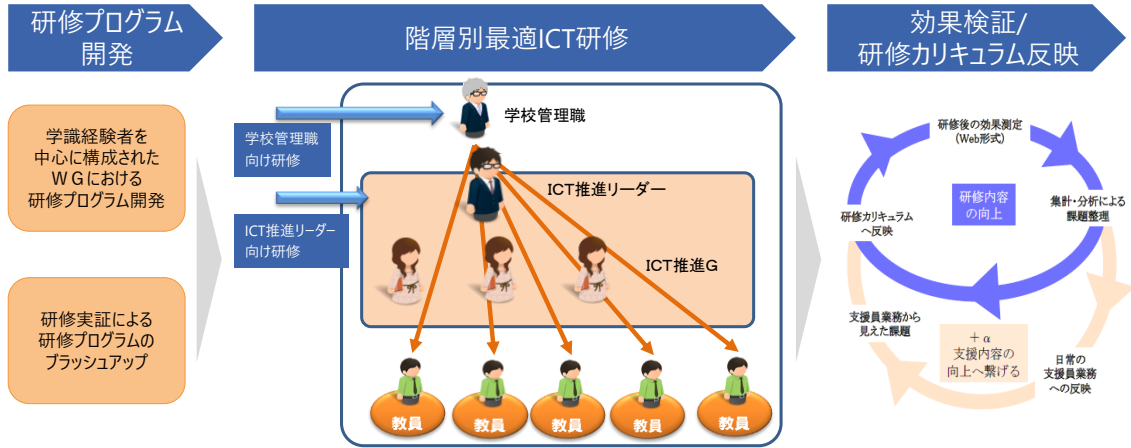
研修プログラム開発

階層別最適ICT研修

効果検証/研修カリキュラム反映

学識経験者を中心に構成されたＷＧにおける研修プログラム開発

研修実証による研修プログラムのブラッシュアップ

学校管理職向け研修

ICT推進リーダー向け研修

学校管理職

ICT推進リーダー

ICT推進G

教員

教員

教員

教員

教員

研修後の効果測定（Web形式）

研修内容の向上

集計・分析による課題整理

研修カリキュラムへ反映

支援員業務から見えた課題

＋α 支援内容の向上へ繋げる

日常の支援員業務への反映